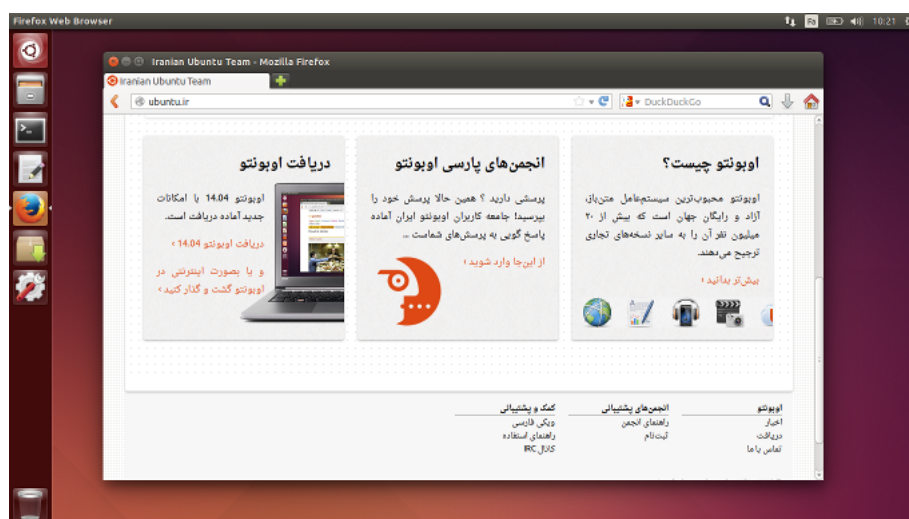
Firefox Web Browser

10:21

Iranian Ubuntu Team - Mozilla Firefox

Iranian Ubuntu Team

ubuntu.ir

DuckDuckGo

اوبونتو چیست؟

اوبونتو محبوب‌ترین سیستم‌عامل متن‌باز، آزاد و رایگان جهان است که بیش از ۲۰ میلیون نفر آن را به سایر نسخه‌های تجاری ترجیح می‌دهند.

بیش‌تر بدانید ›

انجمن‌های پارسی اوبونتو

پرسشی دارید ؟ همین حالا پرسش خود را بپرسید! جامعه کاربران اوبونتو ایران آماده پاسخ گویی به پرسش‌های شماست ...

از این‌جا وارد شوید ›

دریافت اوبونتو

اوبونتو 14.04 با امکانات جدید آماده دریافت است.

دریافت اوبونتو 14.04 ›

و یا بصورت اینترنتی در اوبونتو گشت و گذار کنید ›

اوبونتو
اخبار
دریافت
تماس با ما

انجمن‌های پشتیبانی
راهنمای انجمن
ثبت نام

کمک و پشتیبانی
ویکی فارسی
راهنمای استفاده
کانال IRC